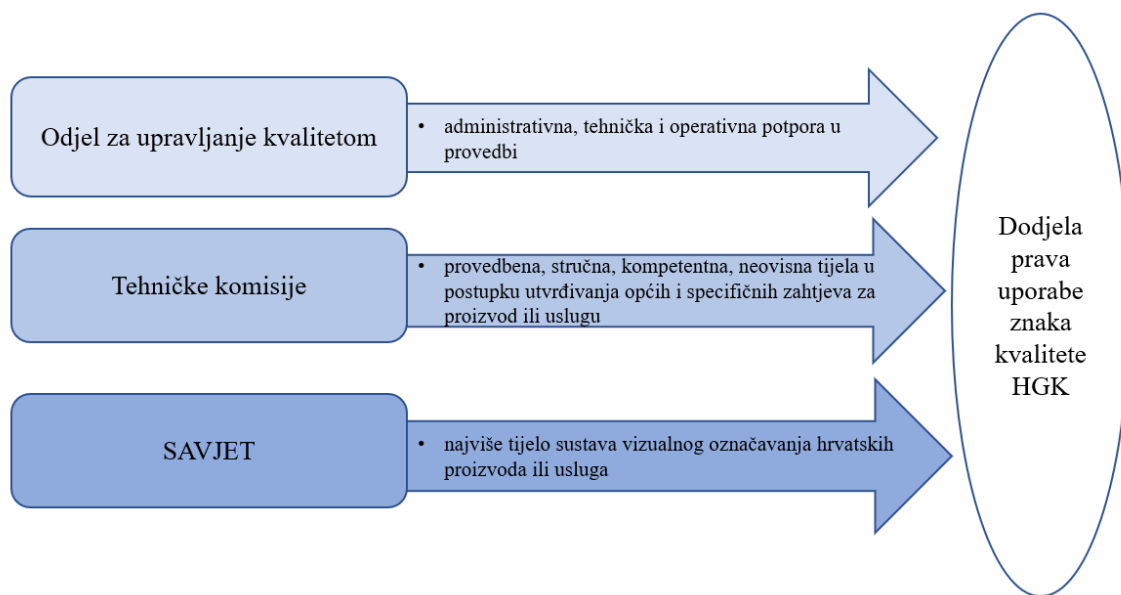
Odjel za upravljanje kvalitetom

• administrativna, tehnička i operativna potpora u provedbi

Tehničke komisije

• provedbena, stručna, kompetentna, neovisna tijela u postupku utvrđivanja općih i specifičnih zahtjeva za proizvod ili uslugu

SAVJET

• najviše tijelo sustava vizualnog označavanja hrvatskih proizvoda ili usluga

Dodjela prava uporabe znaka kvalitete HGK